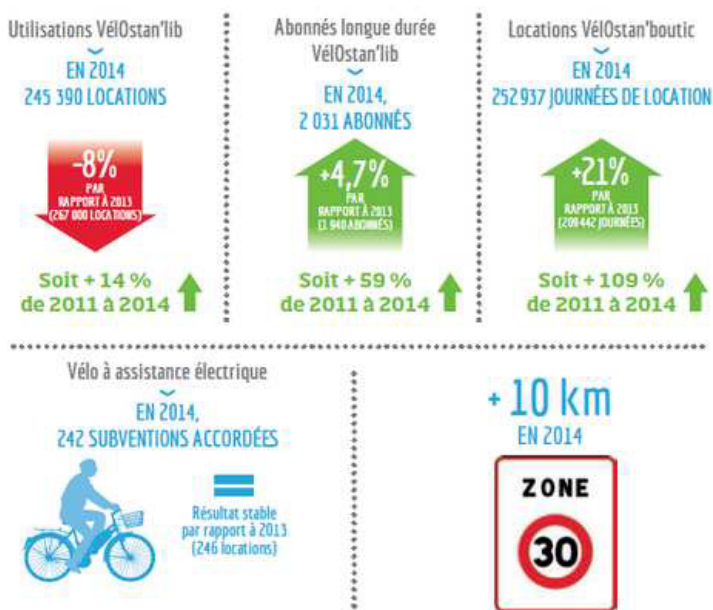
Utilisations VélOstan'lib

EN 2014
245 390 LOCATIONS

-8%
PAR RAPPORT À 2013
(267 000 LOCATIONS)

Soit + 14 %
de 2011 à 2014

Abonnés longue durée VélOstan'lib

EN 2014,
2 031 ABONNÉS

+4,7%
PAR RAPPORT À 2013
(1 940 ABONNÉS)

Soit + 59 %
de 2011 à 2014

Locations VélOstan'boutic

EN 2014
252 937 JOURNÉES DE LOCATION

+21%
PAR RAPPORT À 2013
(208 442 JOURNÉES)

Soit + 109 %
de 2011 à 2014

Vélo à assistance électrique

EN 2014,
242 SUBVENTIONS ACCORDÉES

Résultat stable par rapport à 2013
(246 locations)

+ 10 km
EN 2014

ZONE
30